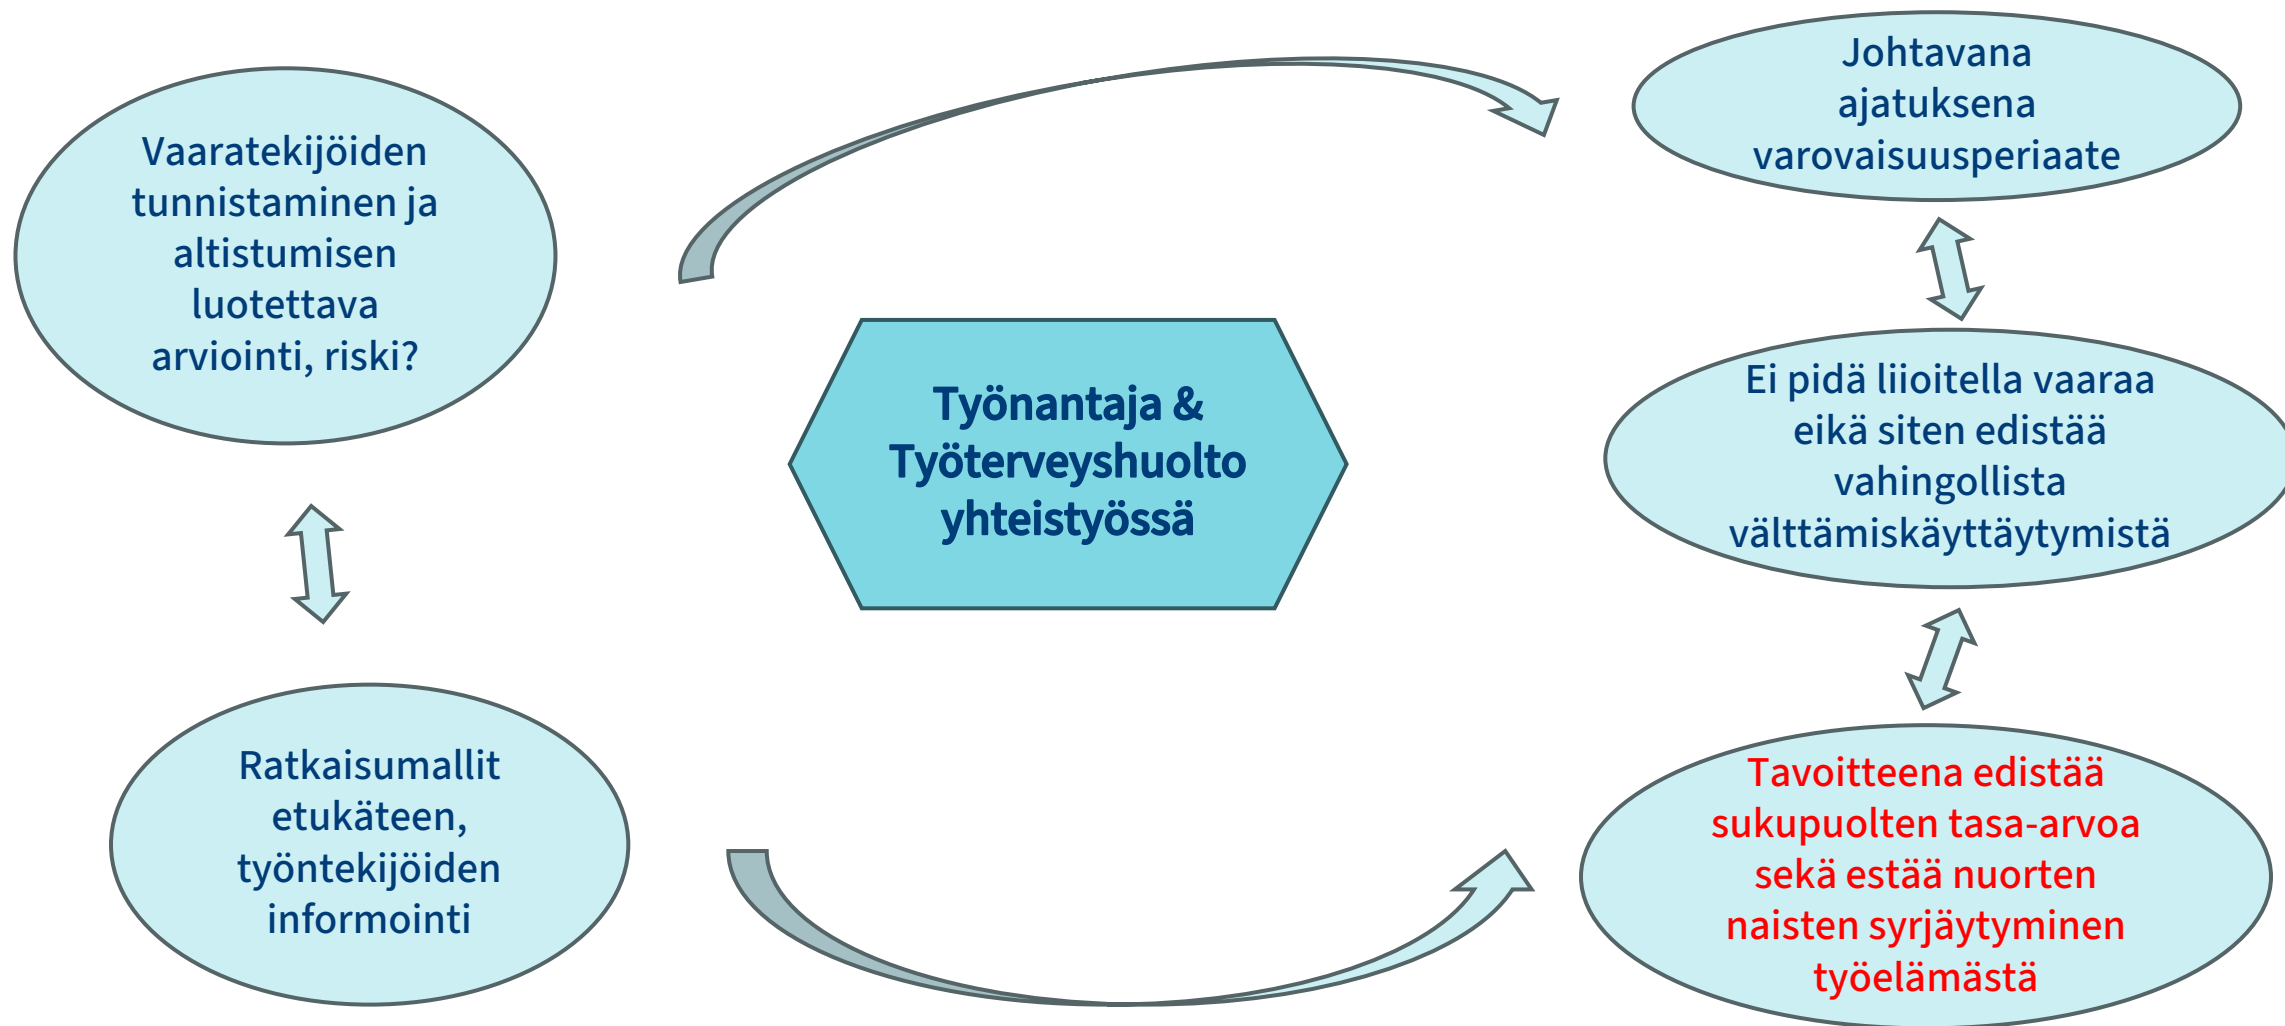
Vaaratekijöiden tunnistaminen ja altistumisen luotettava arviointi, riski?

Johtavana ajatuksena varovaisuusperiaate

Työnantaja & Työterveyshuolto yhteistyössä

Ei pidä liioitella vaaraa eikä siten edistää vahingollista välttämiskäyttäytymistä

Ratkaisumallit etukäteen, työntekijöiden informointi

Tavoitteena edistää sukupuolten tasa-arvoa sekä estää nuorten naisten syrjäytyminen työelämästä